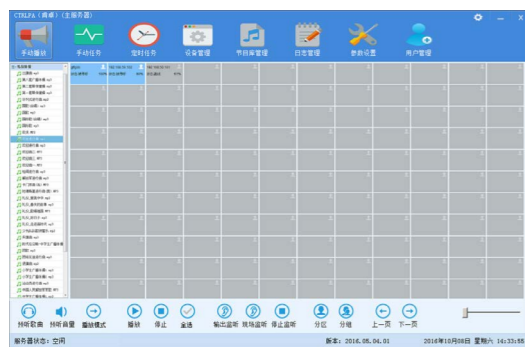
CTRLPA (商业) (主服务器)

手动播放
手动任务
定时任务
设备管理
节目库管理
日志管理
参数设置
用户管理

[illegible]

插播歌曲
插播音量
播放模式
播放
停止
全选
输出监听
现场监听
停止监听
分区
分组
上一页
下一页

服务器状态: 空闲
版本: 2016.05.04.01
2016年10月08日 星期六 14:33:55